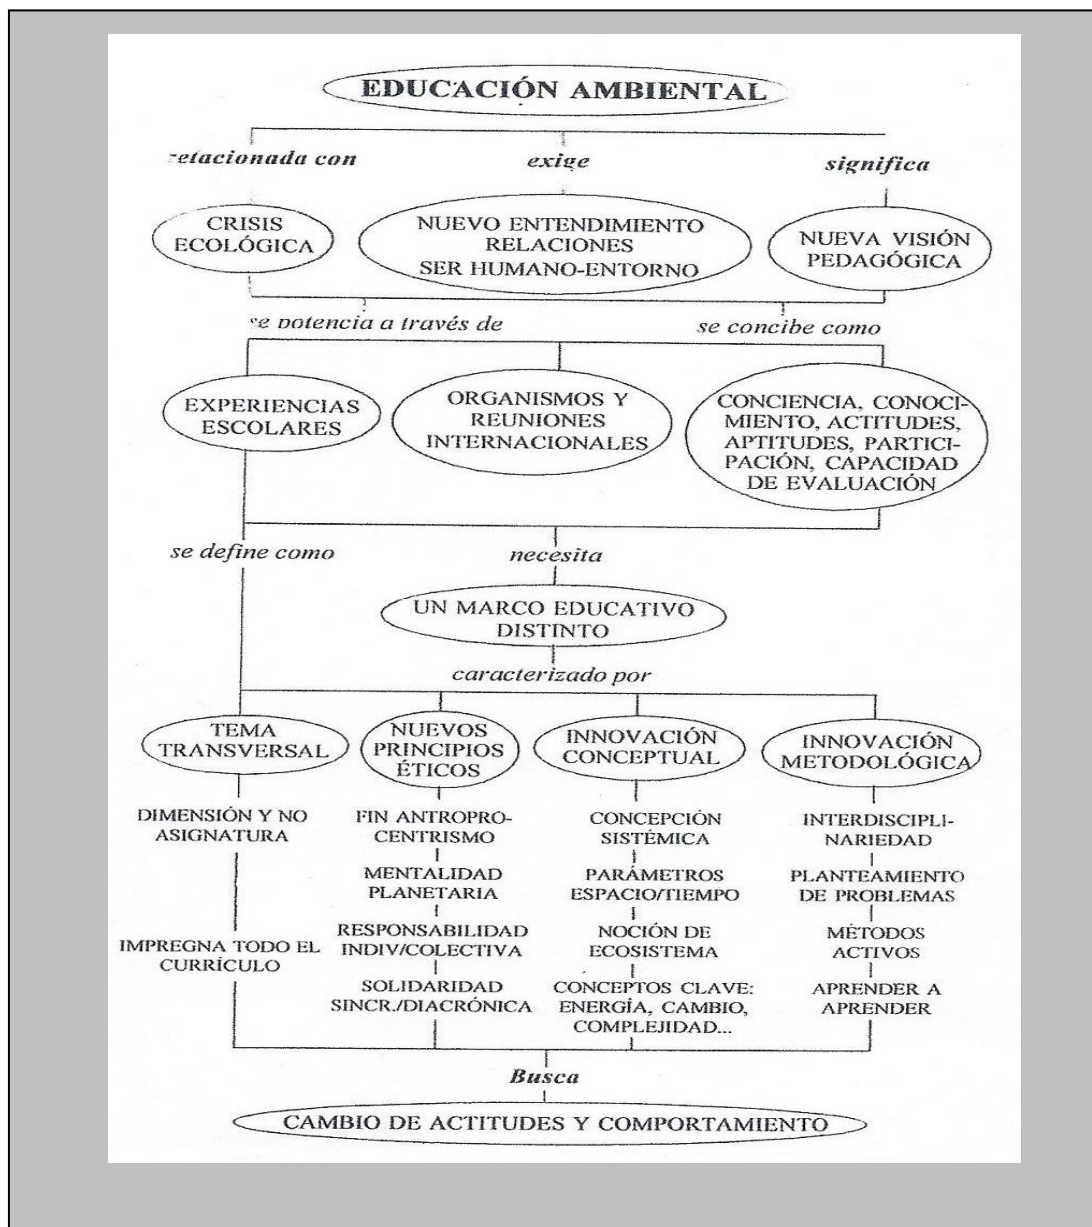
EDUCACIÓN AMBIENTAL

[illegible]elacionada con

exige

significa

CRISIS ECOLÓGICA

NUEVO ENTENDIMIENTO RELACIONES SER HUMANO-ENTORNO

NUEVA VISIÓN PEDAGÓGICA

se potencia a través de

se concibe como

EXPERIENCIAS ESCOLARES

ORGANISMOS Y REUNIONES INTERNACIONALES

CONCIENCIA, CONOCIMIENTO, ACTITUDES, APTITUDES, PARTICIPACIÓN, CAPACIDAD DE EVALUACIÓN

se define como

necesita

UN MARCO EDUCATIVO DISTINTO

caracterizado por

TEMA TRANSVERSAL

NUEVOS PRINCIPIOS ÉTICOS

INNOVACIÓN CONCEPTUAL

INNOVACIÓN METODOLÓGICA

DIMENSIÓN Y NO ASIGNATURA

IMPREGNA TODO EL CURRÍCULO

FIN ANTROPROCENTRISMO

MENTALIDAD PLANETARIA

RESPONSABILIDAD INDIV/COLECTIVA

SOLIDARIDAD SINCR./DIACRÓNICA

CONCEPCIÓN SISTÉMICA

PARÁMETROS ESPACIO/TIEMPO

NOCIÓN DE ECOSISTEMA

CONCEPTOS CLAVE: ENERGÍA, CAMBIO, COMPLEJIDAD...

INTERDISCIPLINARIEDAD

PLANTEAMIENTO DE PROBLEMAS

MÉTODOS ACTIVOS

APRENDER A APRENDER

Busca

CAMBIO DE ACTITUDES Y COMPORTAMIENTO